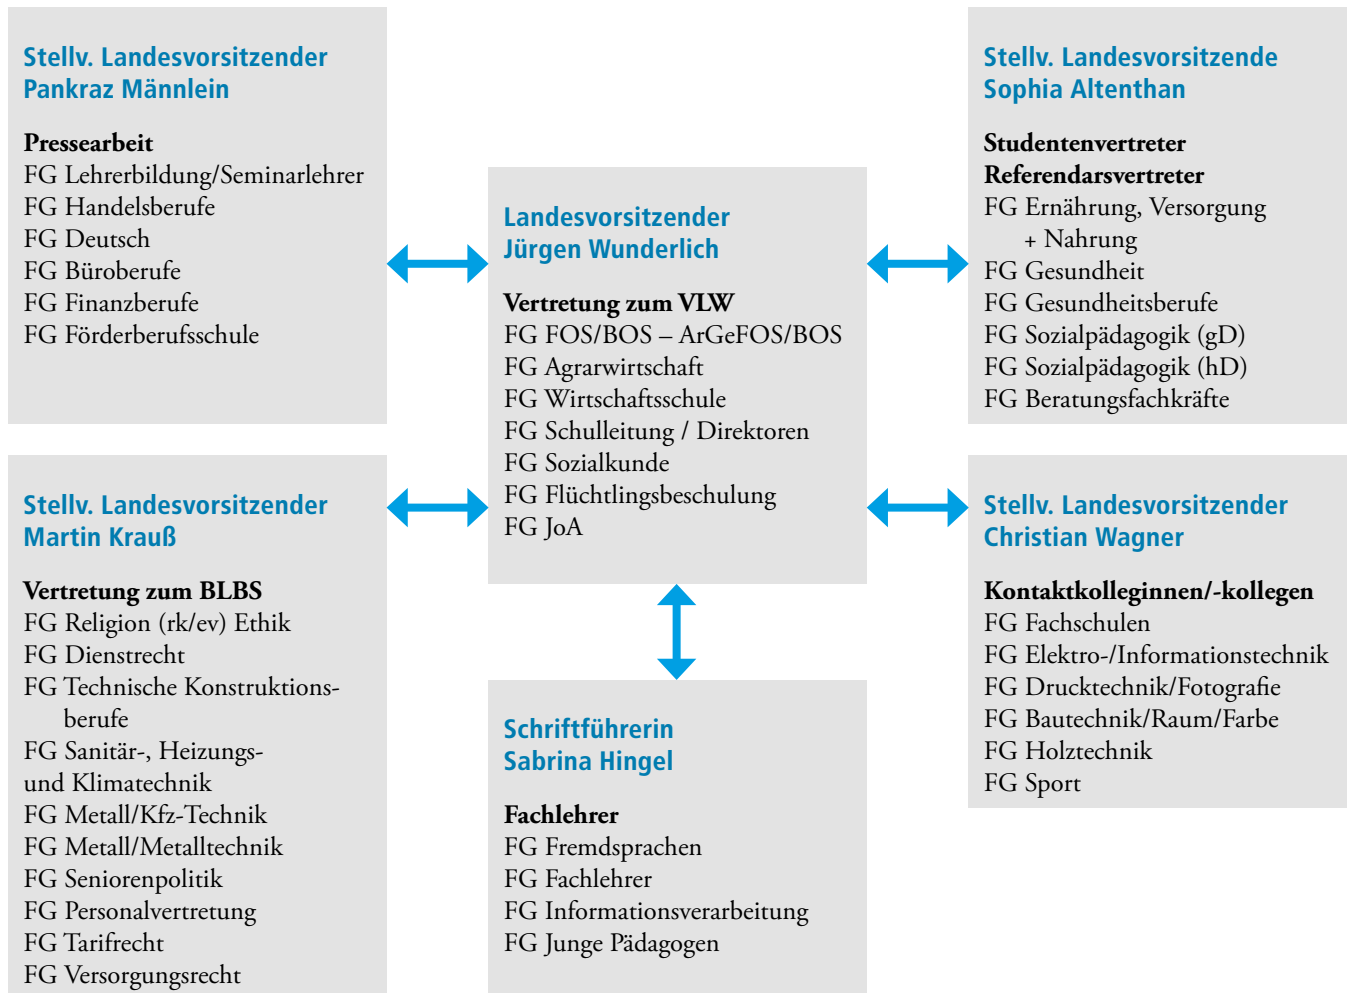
Stellv. Landesvorsitzender
Pankraz Männlein

Pressearbeit
FG Lehrerbildung/Seminarlehrer
FG Handelsberufe
FG Deutsch
FG Büroberufe
FG Finanzberufe
FG Förderberufsschule

Landesvorsitzender
Jürgen Wunderlich

Vertretung zum VLW
FG FOS/BOS – ArGeFOS/BOS
FG Agrarwirtschaft
FG Wirtschaftsschule
FG Schulleitung / Direktoren
FG Sozialkunde
FG Flüchtlingsbeschulung
FG JoA

Stellv. Landesvorsitzende
Sophia Altenthan

Studentenvertreter
Referendarsvertreter
FG Ernährung, Versorgung + Nahrung
FG Gesundheit
FG Gesundheitsberufe
FG Sozialpädagogik (gD)
FG Sozialpädagogik (hD)
FG Beratungsfachkräfte

Stellv. Landesvorsitzender
Martin Krauß

Vertretung zum BLBS
FG Religion (rk/ev) Ethik
FG Dienstrecht
FG Technische Konstruktionsberufe
FG Sanitär-, Heizungs- und Klimatechnik
FG Metall/Kfz-Technik
FG Metall/Metalltechnik
FG Seniorenpolitik
FG Personalvertretung
FG Tarifrecht
FG Versorgungsrecht

Schriftführerin
Sabrina Hingel

Fachlehrer
FG Fremdsprachen
FG Fachlehrer
FG Informationsverarbeitung
FG Junge Pädagogen

Stellv. Landesvorsitzender
Christian Wagner

Kontaktkolleginnen/-kollegen
FG Fachschulen
FG Elektro-/Informationstechnik
FG Drucktechnik/Fotografie
FG Bautechnik/Raum/Farbe
FG Holztechnik
FG Sport